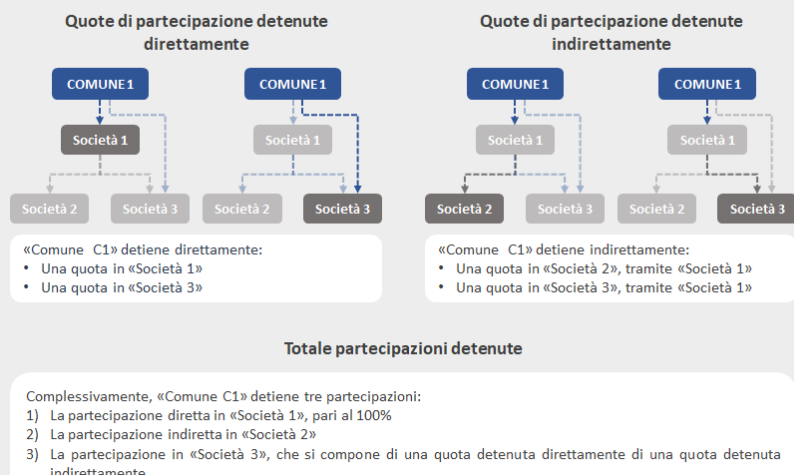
Quote di partecipazione detenute direttamente

COMUNE 1

Società 1

Società 2

Società 3

COMUNE 1

Società 1

Società 2

Società 3

«Comune C1» detiene direttamente:
• Una quota in «Società 1»
• Una quota in «Società 3»

Quote di partecipazione detenute indirettamente

COMUNE 1

Società 1

Società 2

Società 3

COMUNE 1

Società 1

Società 2

Società 3

«Comune C1» detiene indirettamente:
• Una quota in «Società 2», tramite «Società 1»
• Una quota in «Società 3», tramite «Società 1»

Totale partecipazioni detenute

Complessivamente, «Comune C1» detiene tre partecipazioni:
1) La partecipazione diretta in «Società 1», pari al 100%
2) La partecipazione indiretta in «Società 2»
3) La partecipazione in «Società 3», che si compone di una quota detenuta direttamente di una quota detenuta indirettamente